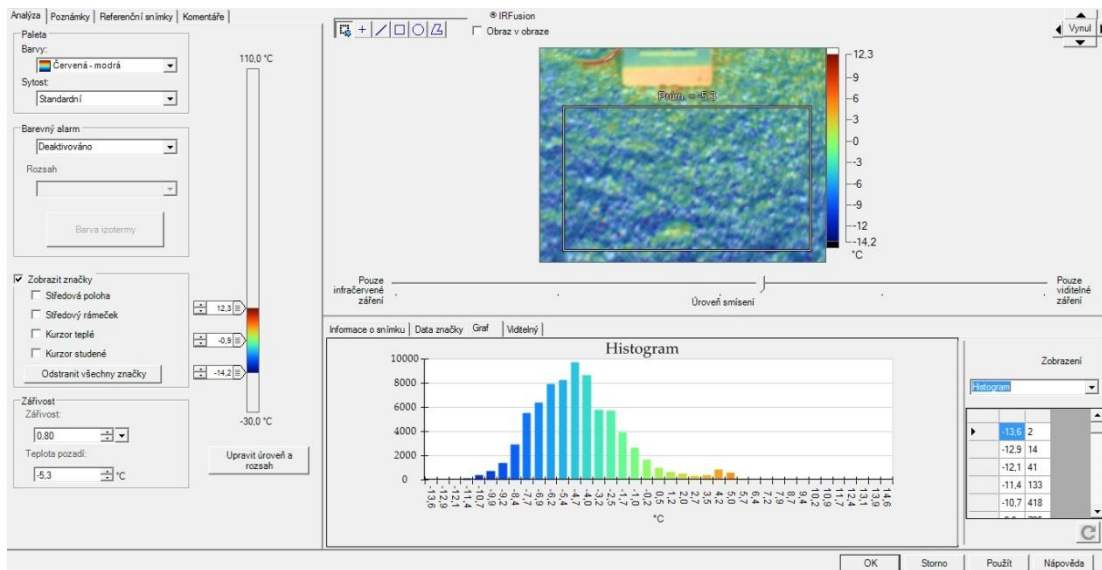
Analýza | Poznámky | Referenční snímky | Komentáře

Paleta
Barvy:
Červená - modrá
Sytost:
Standardní

Barevný alarm
Deaktivováno
Rozsah

Barva izotermy

☑ Zobrazit značky
☐ Středová poloha
☐ Středový rámeček
☐ Kurzor teplé
☐ Kurzor studené
Odstranit všechny značky

Zářivost
Zářivost:
0,80
Teplota pozadí:
-5,3 °C

110,0 °C
12,3
-0,9
-14,2
-30,0 °C

Upravit úroveň a rozsah

IRFusion
☐ Obraz v obraze

Prům. = -5,3

12,3
9
6
3
0
-3
-6
-9
-12
-14,2
°C

Vynul

Pouze infračervené záření
Úroveň smísení
Pouze viditelné záření

Informace o snímku | Data značky | Graf | Viditelný

Histogram
10000
8000
6000
4000
2000
0
-13,6 -12,9 -12,1 -11,4 -10,7 -9,9 -9,2 -8,4 -7,7 -6,9 -6,2 -5,4 -4,7 -4,0 -3,2 -2,5 -1,7 -1,0 -0,2 0,5 1,2 2,0 2,7 3,5 4,2 5,0 5,7 6,4 7,2 7,9 8,7 9,4 10,2 10,9 11,6 12,4 13,1 13,9 14,6
°C

Zobrazení
Histogram

| | | |
|---|---|---|
| ▶ | -13,6 | 2 |
| | -12,9 | 14 |
| | -12,1 | 41 |
| | -11,4 | 133 |
| | -10,7 | 418 |

OK | Storno | Použít | Nápověda